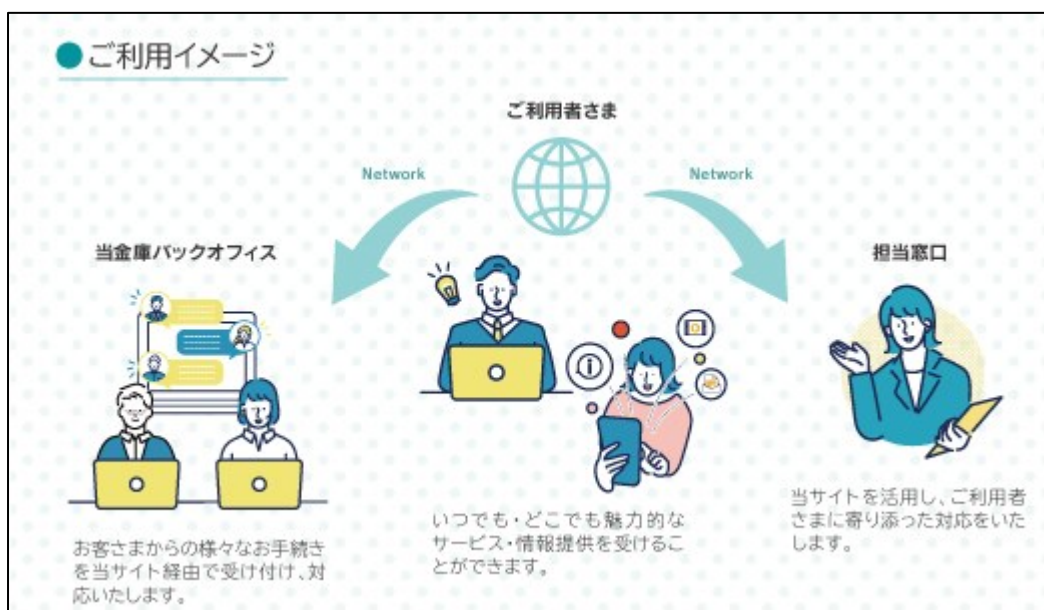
●ご利用イメージ

ご利用者さま

Network

Network

当金庫バックオフィス

担当窓口

当サイトを活用し、ご利用者さまに寄り添った対応をいたします。

いつでも・どこでも魅力的なサービス・情報提供を受けることができます。

お客さまからの様々なお手続きを当サイト経由で受け付け、対応いたします。